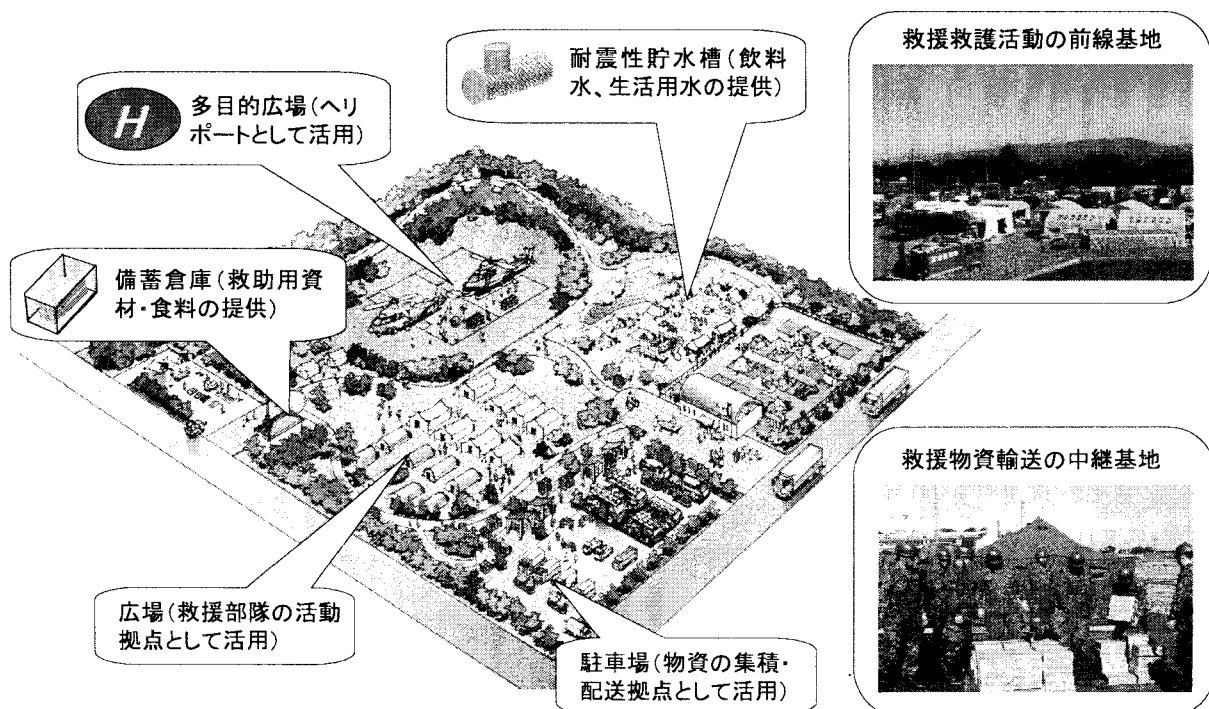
H

多目的広場(ヘリポートとして活用)

耐震性貯水槽(飲料水、生活用水の提供)

救援救護活動の前線基地

備蓄倉庫(救助用資材・食料の提供)

救援物資輸送の中継基地

広場(救援部隊の活動拠点として活用)

駐車場(物資の集積・配送拠点として活用)